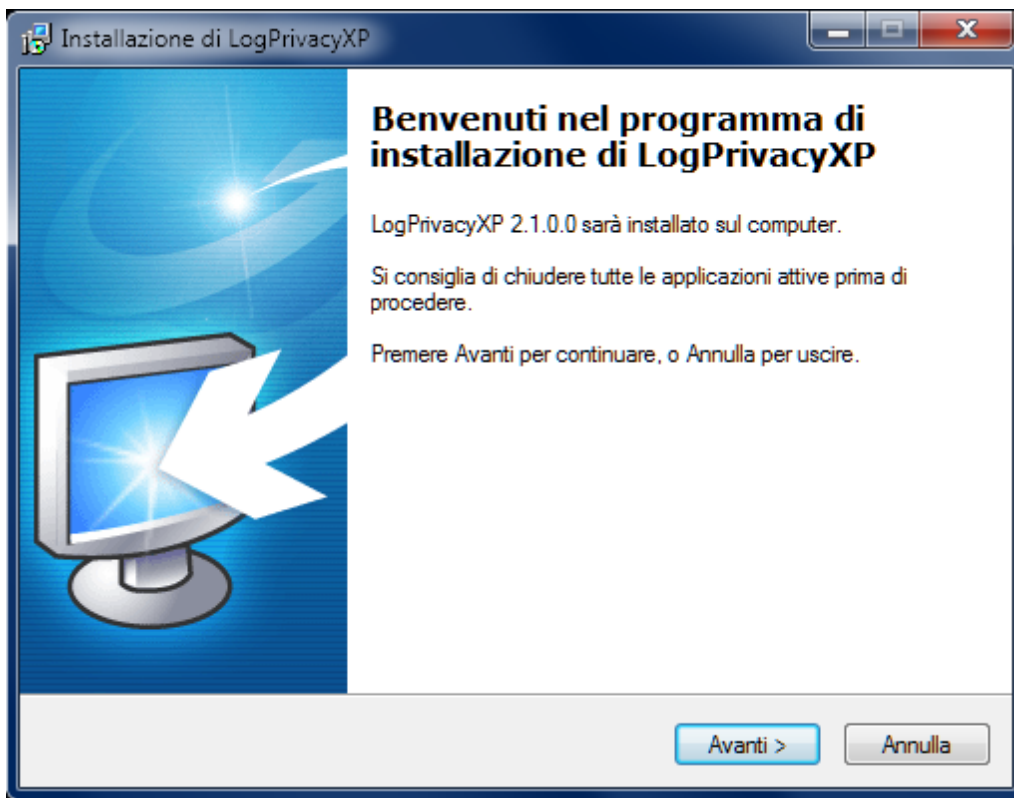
Installazione di LogPrivacyXP

Benvenuti nel programma di installazione di LogPrivacyXP

LogPrivacyXP 2.1.0.0 sarà installato sul computer.

Si consiglia di chiudere tutte le applicazioni attive prima di procedere.

Premere Avanti per continuare, o Annulla per uscire.

Avanti >

Annulla